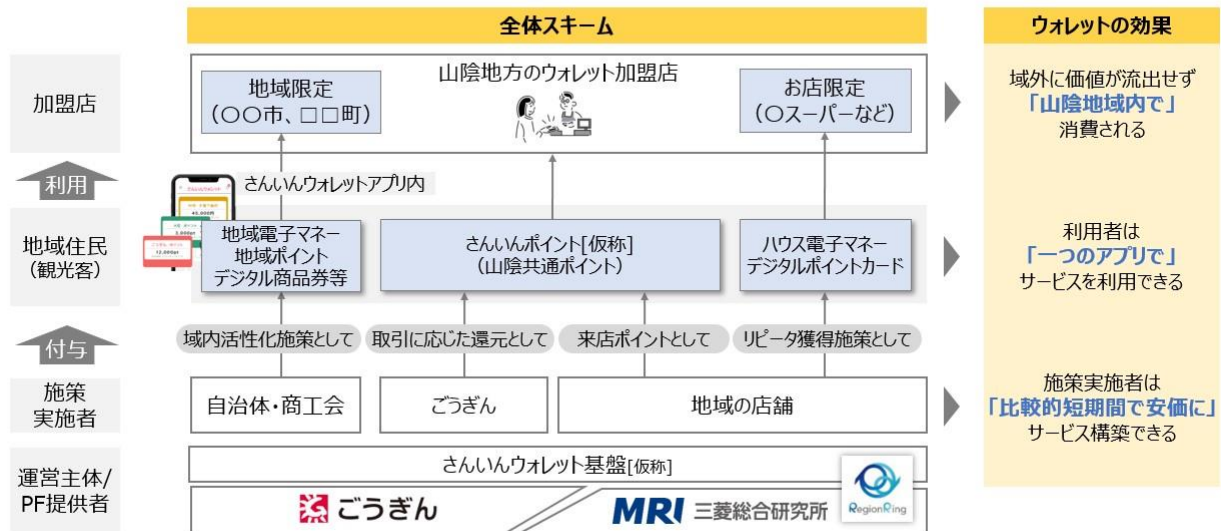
全体スキーム

ウォレットの効果

加盟店

利用

地域住民
(観光客)

付与

施策
実施者

運営主体/
PF提供者

山陰地方のウォレット加盟店

地域限定
(○○市、□□町)

お店限定
(○スーパーなど)

さんいんウォレットアプリ内

さんいんウォレット
45,000円
3,000pt
12,000pt

地域電子マネー
地域ポイント
デジタル商品券等

さんいんポイント[仮称]
(山陰共通ポイント)

ハウス電子マネー
デジタルポイントカード

域内活性化施策として

取引に応じた還元として

来店ポイントとして

リピータ獲得施策として

自治体・商工会

ごうぎん

地域の店舗

さんいんウォレット基盤[仮称]

ごうぎん

MRI 三菱総合研究所

RegionRing

域外に価値が流出せず
「山陰地域内で」
消費される

利用者は
「一つのアプリで」
サービスを利用できる

施策実施者は
「比較的短期間で安価に」
サービス構築できる